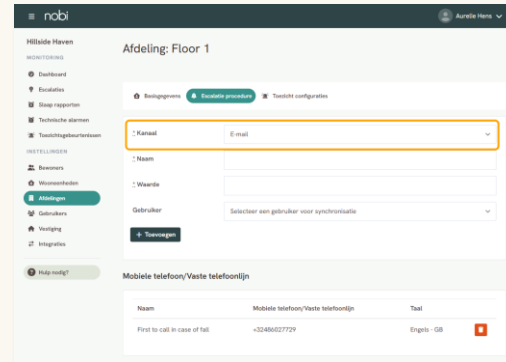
nobi

Aurelie Hens

Hillside Haven

MONITORING

Dashboard

Escalaties

Slaap rapporten

Technische alarmen

Toezichtgebeurtenissen

INSTELLINGEN

Bewoners

Wooneenheden

Afdelingen

Gebruikers

Vestiging

Integraties

Hulp nodig?

Afdeling: Floor 1

Basisgegevens

Escalatie procedure

Toezicht configuraties

* Kanaal

E-mail

* Naam

* Waarde

Gebruiker

Selecteer een gebruiker voor synchronisatie

+ Toevoegen

Mobiele telefoon/Vaste telefoonlijn

| Naam | Mobiele telefoon/Vaste telefoonlijn | Taal |
|---|---|---|
| First to call in case of fall | +32486027729 | Engels - GB |